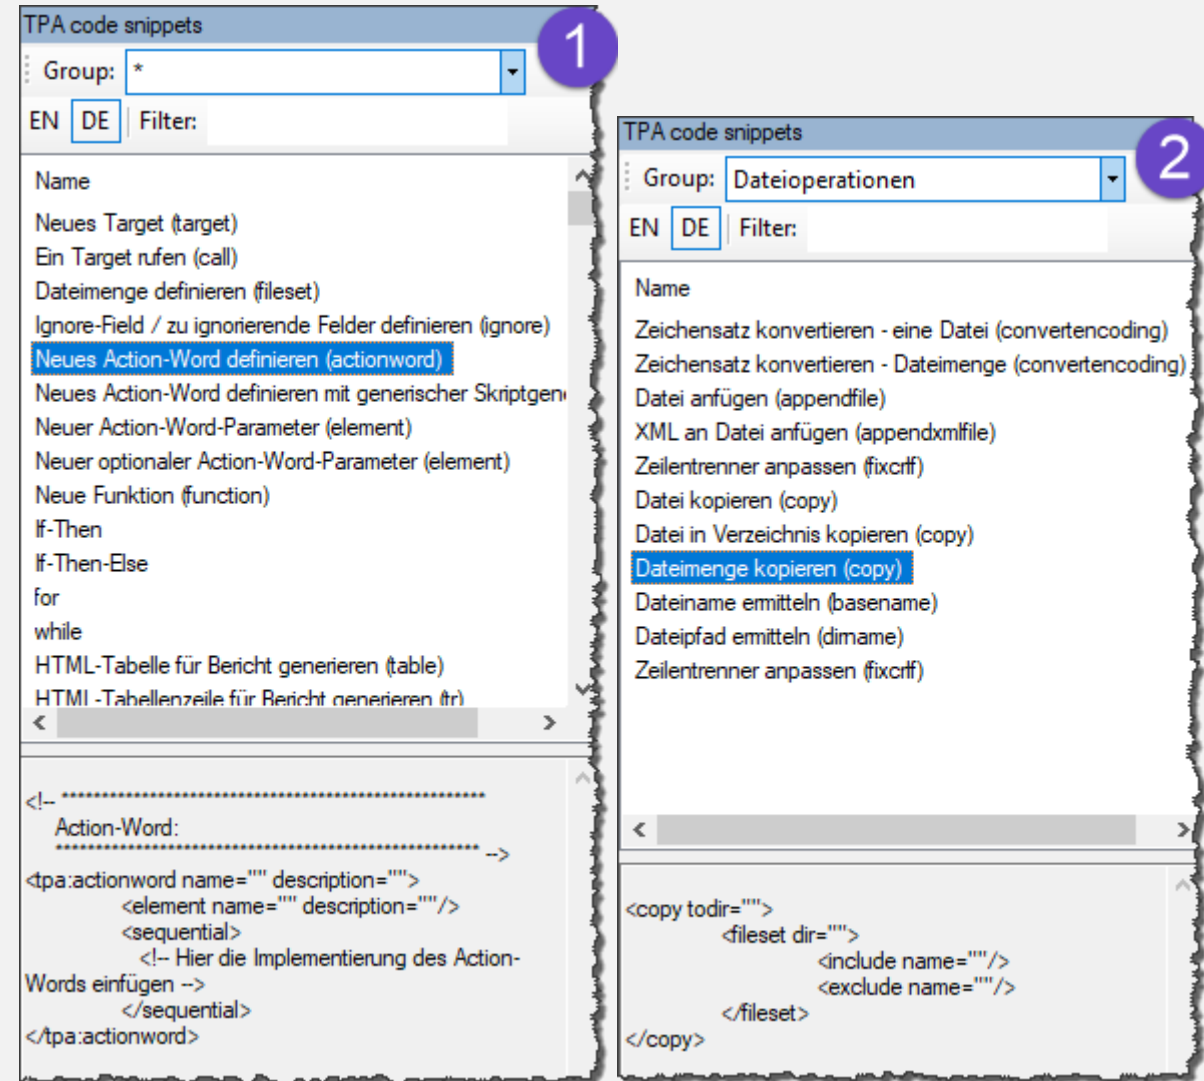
TPA code snippets
1
Group: *
EN DE Filter:

Name
Neues Target (target)
Ein Target rufen (call)
Dateimenge definieren (fileset)
Ignore-Field / zu ignorierende Felder definieren (ignore)
Neues Action-Word definieren (actionword)
Neues Action-Word definieren mit generischer Skriptgen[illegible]
Neuer Action-Word-Parameter (element)
Neuer optionaler Action-Word-Parameter (element)
Neue Funktion (function)
If-Then
If-Then-Else
for
while
HTML-Tabelle für Bericht generieren (table)
HTML-Tabellenzeile für Bericht generieren (tr)

<!-- ************************************************************
Action-Word:
************************************************************ -->
<tpa:actionword name="" description="">
<element name="" description=""/>
<sequential>
<!-- Hier die Implementierung des Action-Words einfügen -->
</sequential>
</tpa:actionword>

TPA code snippets
2
Group: Dateioperationen
EN DE Filter:

Name
Zeichensatz konvertieren - eine Datei (convertencoding)
Zeichensatz konvertieren - Dateimenge (convertencoding)
Datei anfügen (appendfile)
XML an Datei anfügen (appendxmlfile)
Zeilentrenner anpassen (fixcrlf)
Datei kopieren (copy)
Datei in Verzeichnis kopieren (copy)
Dateimenge kopieren (copy)
Dateiname ermitteln (basename)
Dateipfad ermitteln (dirname)
Zeilentrenner anpassen (fixcrlf)

<copy todir="">
<fileset dir="">
<include name=""/>
<exclude name=""/>
</fileset>
</copy>